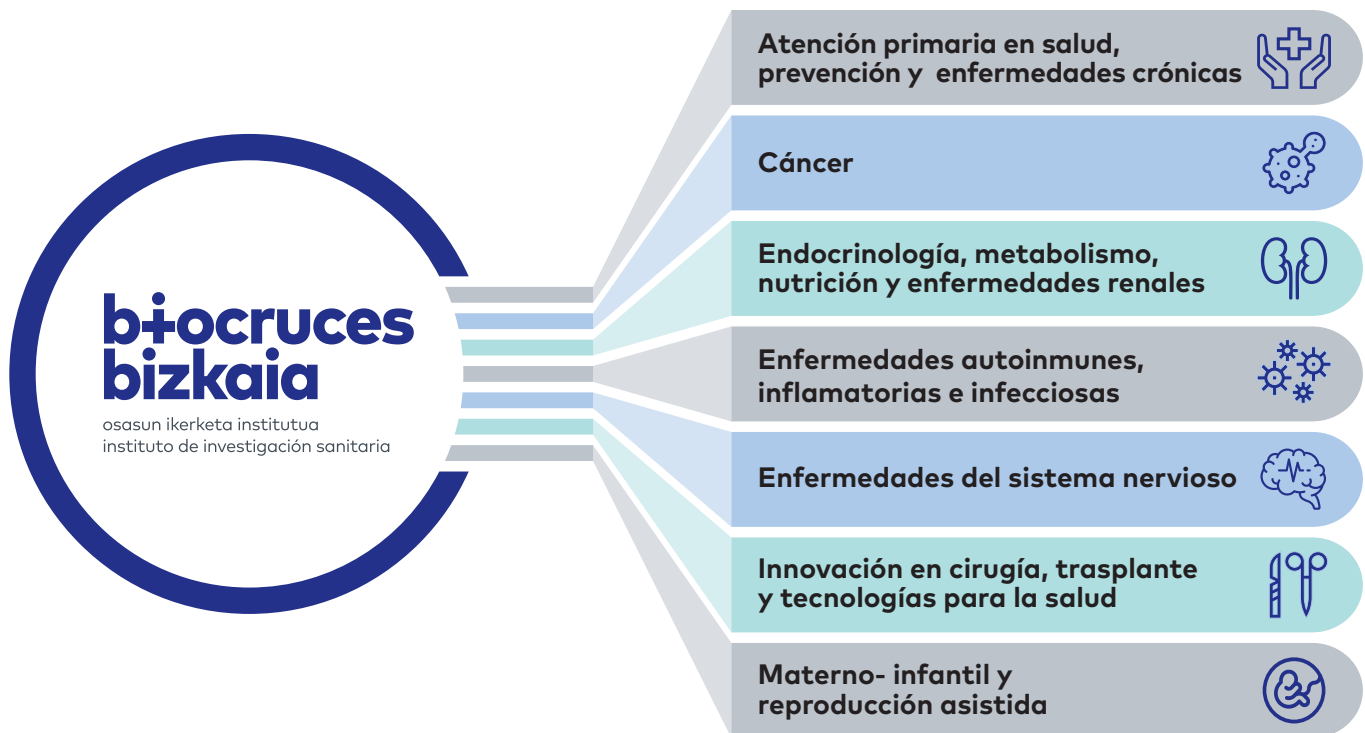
biocruces bizkaia
osasun ikerketa institutua
instituto de investigación sanitaria

Atención primaria en salud, prevención y enfermedades crónicas

Cáncer

Endocrinología, metabolismo, nutrición y enfermedades renales

Enfermedades autoinmunes, inflamatorias e infecciosas

Enfermedades del sistema nervioso

Innovación en cirugía, trasplante y tecnologías para la salud

Materno- infantil y reproducción asistida